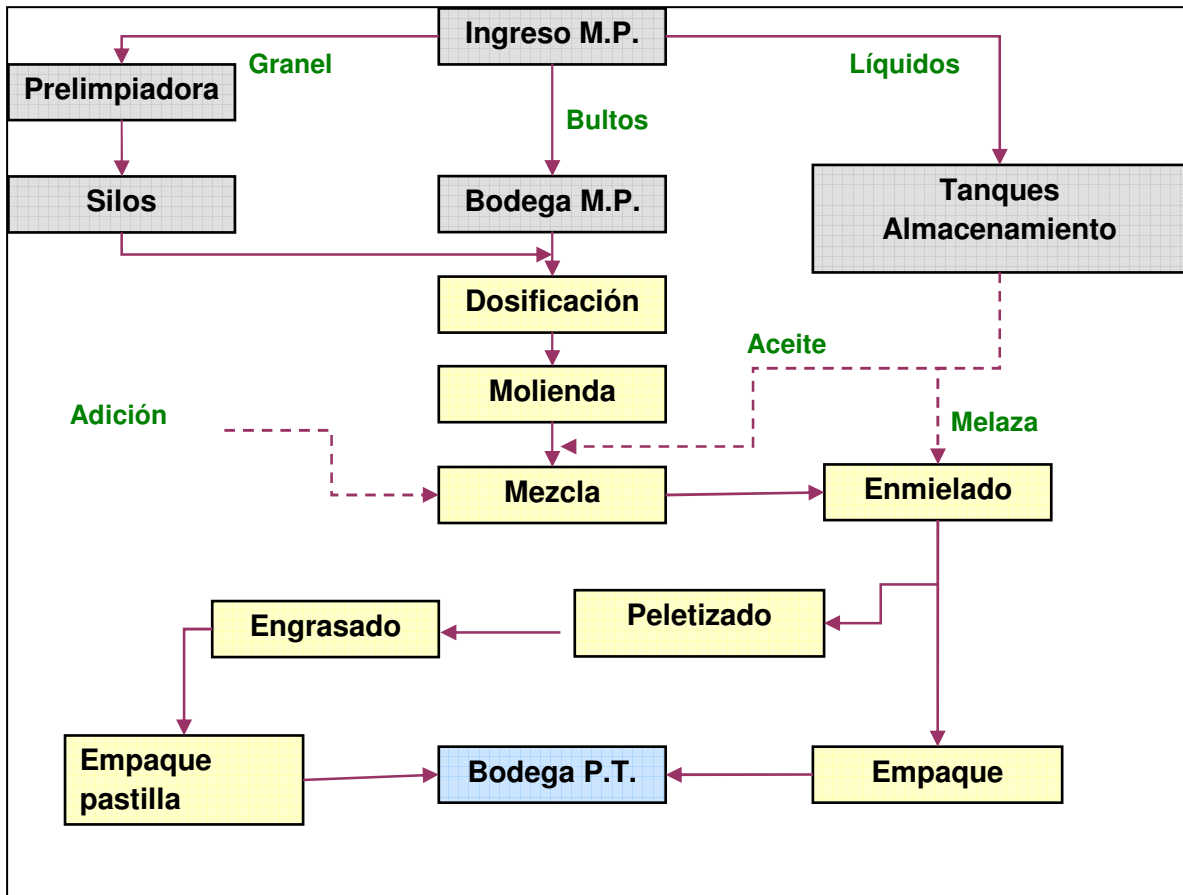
Ingreso M.P.

Granel

Líquidos

Prelimpiadora

Bultos

Silos

Bodega M.P.

Tanques Almacenamiento

Dosificación

Aceite

Molienda

Adición

Melaza

Mezcla

Enmielado

Engrasado

Peletizado

Empaque pastilla

Bodega P.T.

Empaque